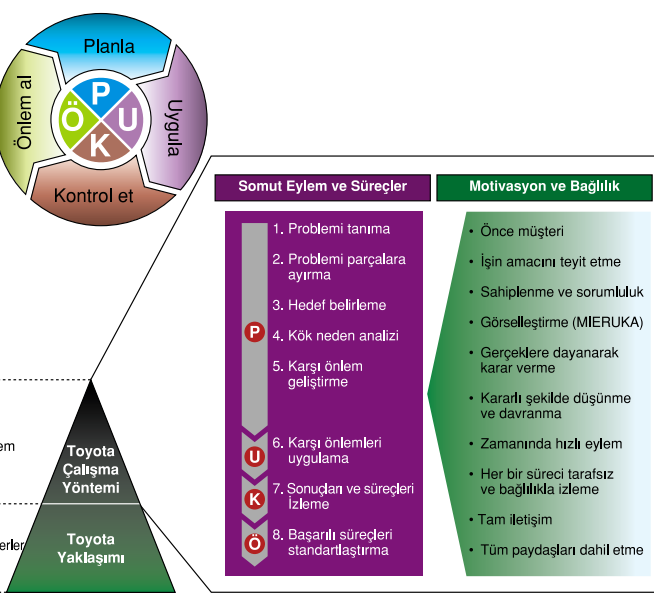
Planla

Uygula

Kontrol et

Önlem al

P

U

K

Ö

em

erler

Toyota Çalışma Yöntemi

Toyota Yaklaşımı

Somut Eylem ve Süreçler

Motivasyon ve Bağlılık

1. Problemi tanıma

2. Problemi parçalara ayırma

3. Hedef belirleme

P 4. Kök neden analizi

5. Karşı önlem geliştirme

U 6. Karşı önlemleri uygulama

K 7. Sonuçları ve süreçleri İzleme

Ö 8. Başarılı süreçleri standartlaştırma

• Önce müşteri

• İşin amacını teyit etme

• Sahiplenme ve sorumluluk

• Görselleştirme (MIERUKA)

• Gerçeklere dayanarak karar verme

• Kararlı şekilde düşünme ve davranma

• Zamanında hızlı eylem

• Her bir süreci tarafsız ve bağlılıkla izleme

• Tam iletişim

• Tüm paydaşları dahil etme